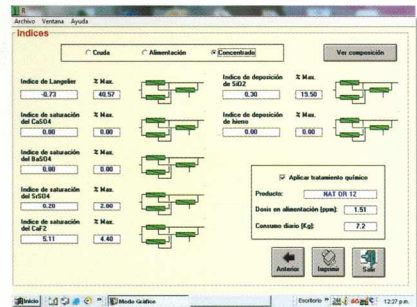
R
Archivo Ventana Ayuda

Indices

Cruda
Alimentación
Concentrado

Ver composición

Indice de Langelier
% Max.
-0.73
40.57

Indice de saturación del CaSO4
% Max.
0.00
0.00

Indice de saturación del BaSO4
% Max.
0.00
0.00

Indice de saturación del SrSO4
% Max.
0.20
2.00

Indice de saturación del CaF2
% Max.
5.11
4.40

Indice de deposición de SiO2
% Max.
0.30
19.50

Indice de deposición de hierro
% Max.
0.00
0.00

Aplicar tratamiento químico

Producto:
NAT OR 12

Dosis en alimentación [ppm]:
1.51

Consumo diario [Kg]:
7.2

Anterior
Imprimir
Salir

Inicio
Modo Gráfico
Escritorio
12:27 p.m.